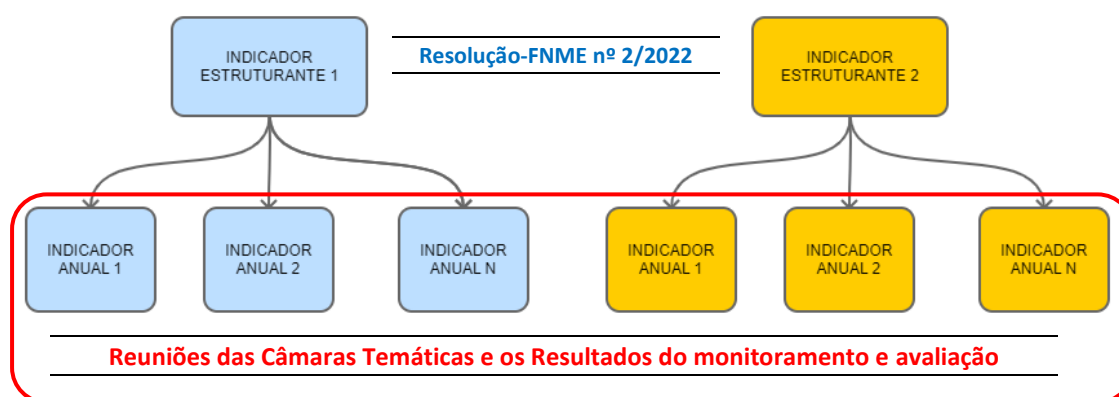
INDICADOR ESTRUTURANTE 1

Resolução-FNME nº 2/2022

INDICADOR ESTRUTURANTE 2

INDICADOR ANUAL 1

INDICADOR ANUAL 2

INDICADOR ANUAL N

INDICADOR ANUAL 1

INDICADOR ANUAL 2

INDICADOR ANUAL N

Reuniões das Câmaras Temáticas e os Resultados do monitoramento e avaliação